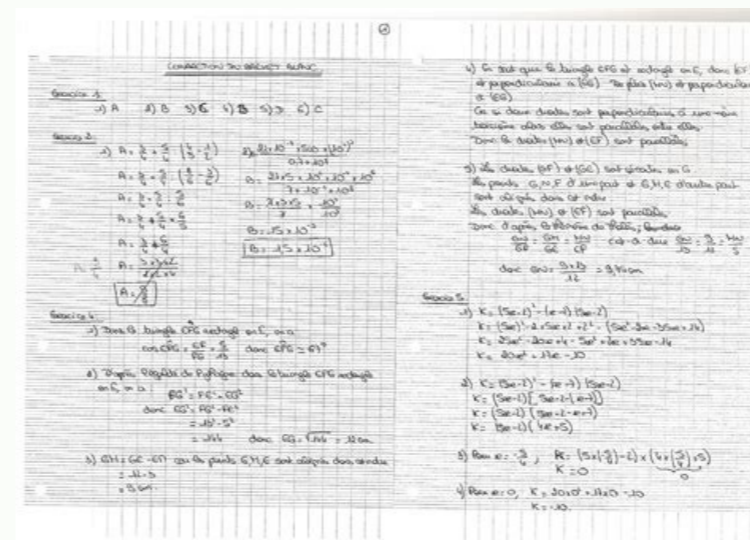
CORRECTION DU BREVET BLANC

Exercice 1
1) A   2) B   3) C   4) B   5) C   6) C

Exercice 2
1) $A = \frac{2}{3} + \frac{5}{3}\left(\frac{3}{4} - \frac{1}{2}\right)$
$A = \frac{2}{3} + \frac{5}{3}\left(\frac{3}{4} - \frac{2}{4}\right)$
$A = \frac{2}{3} + \frac{5}{3} \times \frac{1}{4}$
$A = \frac{8}{12} + \frac{5}{12}$
$A = \frac{13}{12}$
$A = \frac{13}{12}$

2) $B = \frac{21 \times 10^{-4} \times 5 \times 10^{3} \times (10^{-1})^{2}}{0{,}7 \times 10^{1}}$
$B = \frac{21 \times 5 \times 10^{-4} \times 10^{3} \times 10^{-2}}{7 \times 10^{-1} \times 10^{1}}$
$B = \frac{21 \times 5}{7} \times \frac{10^{-3}}{10^{0}}$
$B = 15 \times 10^{-3}$
$B = 15 \times 10^{-3}$

Exercice 4
1) Dans le triangle CFG rectangle en F, on a
$\cos \widehat{CFG} = \frac{CF}{FG} = \frac{5}{13}$ donc $\widehat{CFG} \approx 67°$

2) D'après l'égalité de Pythagore dans le triangle CFG rectangle en F, on a :
$FG^2 = FC^2 + CG^2$
donc $CG^2 = FG^2 - FC^2$
$= 13^2 - 5^2$
$= 144$ donc $CG = \sqrt{144} = 12$ cm

3) $GH = GE - EH$ car les points G, H, E sont alignés dans cet ordre
$= 11 - 5$
$= 6$ cm

4) On sait que le triangle CFG est rectangle en F, donc (CF) est perpendiculaire à (FG). De plus (HN) est perpendiculaire à (FG).
Or si deux droites sont perpendiculaires à une même troisième alors elles sont parallèles entre elles.
Donc les droites (HN) et (CF) sont parallèles.

5) Les droites (EF) et (GC) sont sécantes en G.
Les points G, N, F d'une part et G, H, C d'autre part sont alignés dans cet ordre.
Les droites (HN) et (CF) sont parallèles,
Donc d'après le théorème de Thalès, on a
$\frac{GN}{GF} = \frac{GH}{GC} = \frac{HN}{CF}$ c'est-à-dire $\frac{GN}{13} = \frac{3}{12} = \frac{HN}{5}$
donc $GN = \frac{3 \times 13}{12} = 3{,}25$ cm

Exercice 5
1) $K = (3x-1)^2 - (x-1)(3x-2)$
$K = (3x)^2 - 2 \times 3x \times 1 + 1^2 - (3x^2 - 2x - 3x + 2)$
$K = 9x^2 - 6x + 1 - 3x^2 + 5x - 2$
$K = 6x^2 - x - 1$

2) $K = (3x-1)^2 - (x-1)(3x-2)$
$K = (3x-1)[(3x-1) - (x-1)]$
$K = (3x-1)(3x-1-x+1)$
$K = (3x-1)(2x)$

3) Pour $x = \frac{1}{3}$ ; $K = (3 \times \frac{1}{3} - 1) \times (\ldots)$
$K = 0$

4) Pour $x = 0$, $K = 20 \times 0^2 + 11 \times 0 - 10$
$K = -10$